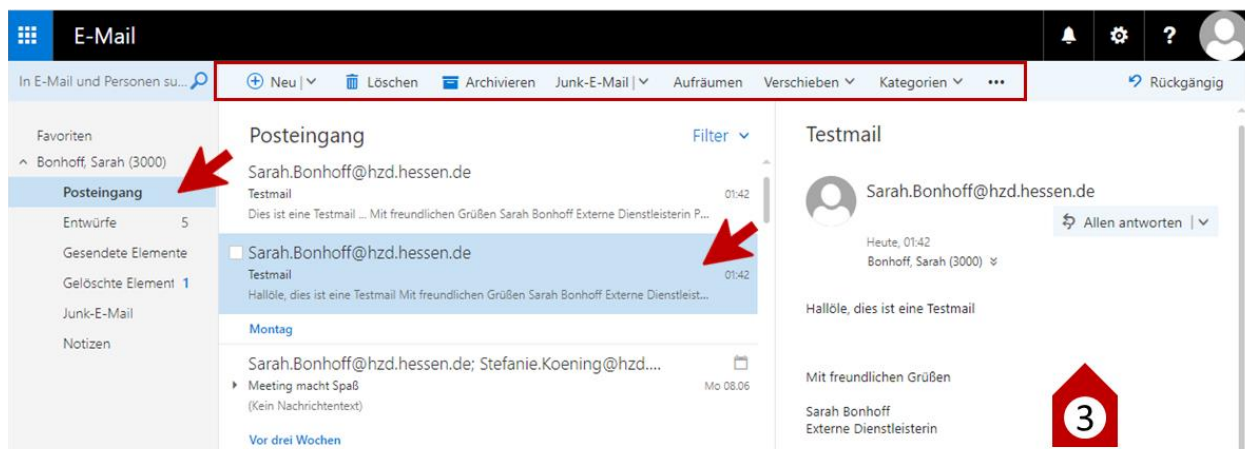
E-Mail

In E-Mail und Personen su...

Neu | Löschen Archivieren Junk-E-Mail | Aufräumen Verschieben Kategorien ••• Rückgängig

Favoriten
Bonhoff, Sarah (3000)
Posteingang
Entwürfe 5
Gesendete Elemente
Gelöschte Element 1
Junk-E-Mail
Notizen

Posteingang Filter

Sarah.Bonhoff@hzd.hessen.de
Testmail 01:42
Dies ist eine Testmail ... Mit freundlichen Grüßen Sarah Bonhoff Externe Dienstleisterin P...

Sarah.Bonhoff@hzd.hessen.de
Testmail 01:42
Hallöle, dies ist eine Testmail Mit freundlichen Grüßen Sarah Bonhoff Externe Dienstleist...

Montag

Sarah.Bonhoff@hzd.hessen.de; Stefanie.Koening@hzd....
Meeting macht Spaß Mo 08.06
(Kein Nachrichtentext)

Vor drei Wochen

Testmail

Sarah.Bonhoff@hzd.hessen.de
Allen antworten |
Heute, 01:42
Bonhoff, Sarah (3000)

Hallöle, dies ist eine Testmail

Mit freundlichen Grüßen

Sarah Bonhoff
Externe Dienstleisterin

3